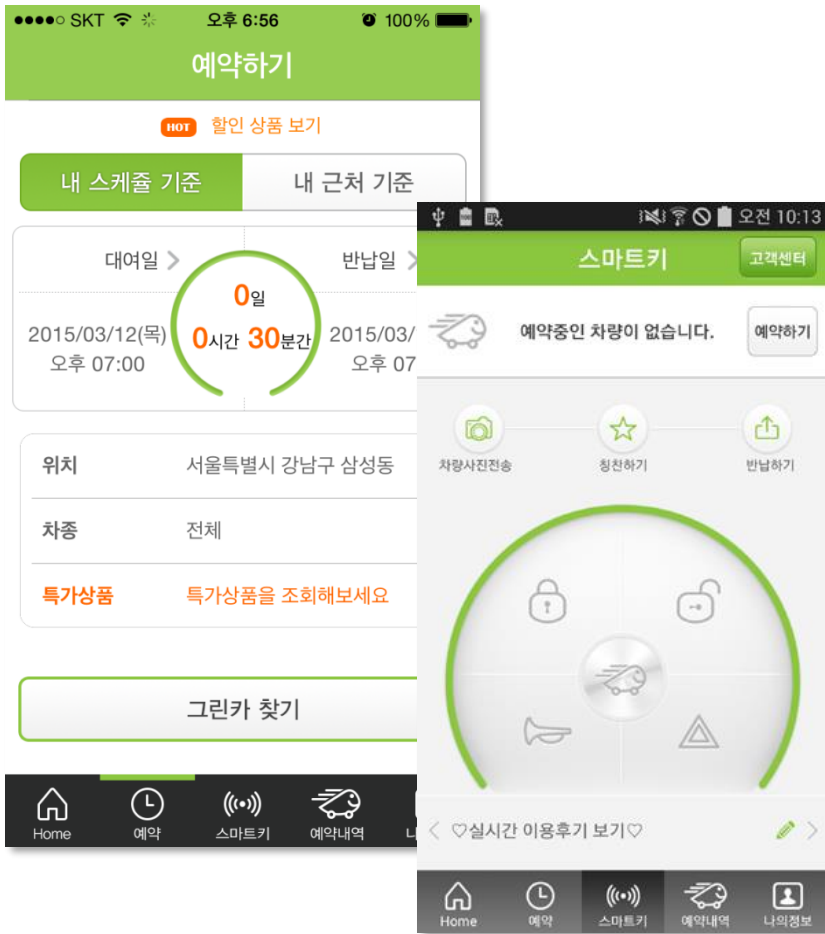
●●●●○ SKT 오후 6:56 100%

예약하기

HOT 할인 상품 보기

내 스케쥴 기준 | 내 근처 기준

대여일 >
반납일 >

0일
0시간 30분간

2015/03/12(목) 오후 07:00
2015/03/ 오후 07

위치 서울특별시 강남구 삼성동
차종 전체
특가상품 특가상품을 조회해보세요

그린카 찾기

Home 예약 스마트키 예약내역 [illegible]

오전 10:13

스마트키 고객센터

예약중인 차량이 없습니다. 예약하기

차량사진전송 칭찬하기 반납하기

< ♡실시간 이용후기 보기♡ >

Home 예약 스마트키 예약내역 나의정보